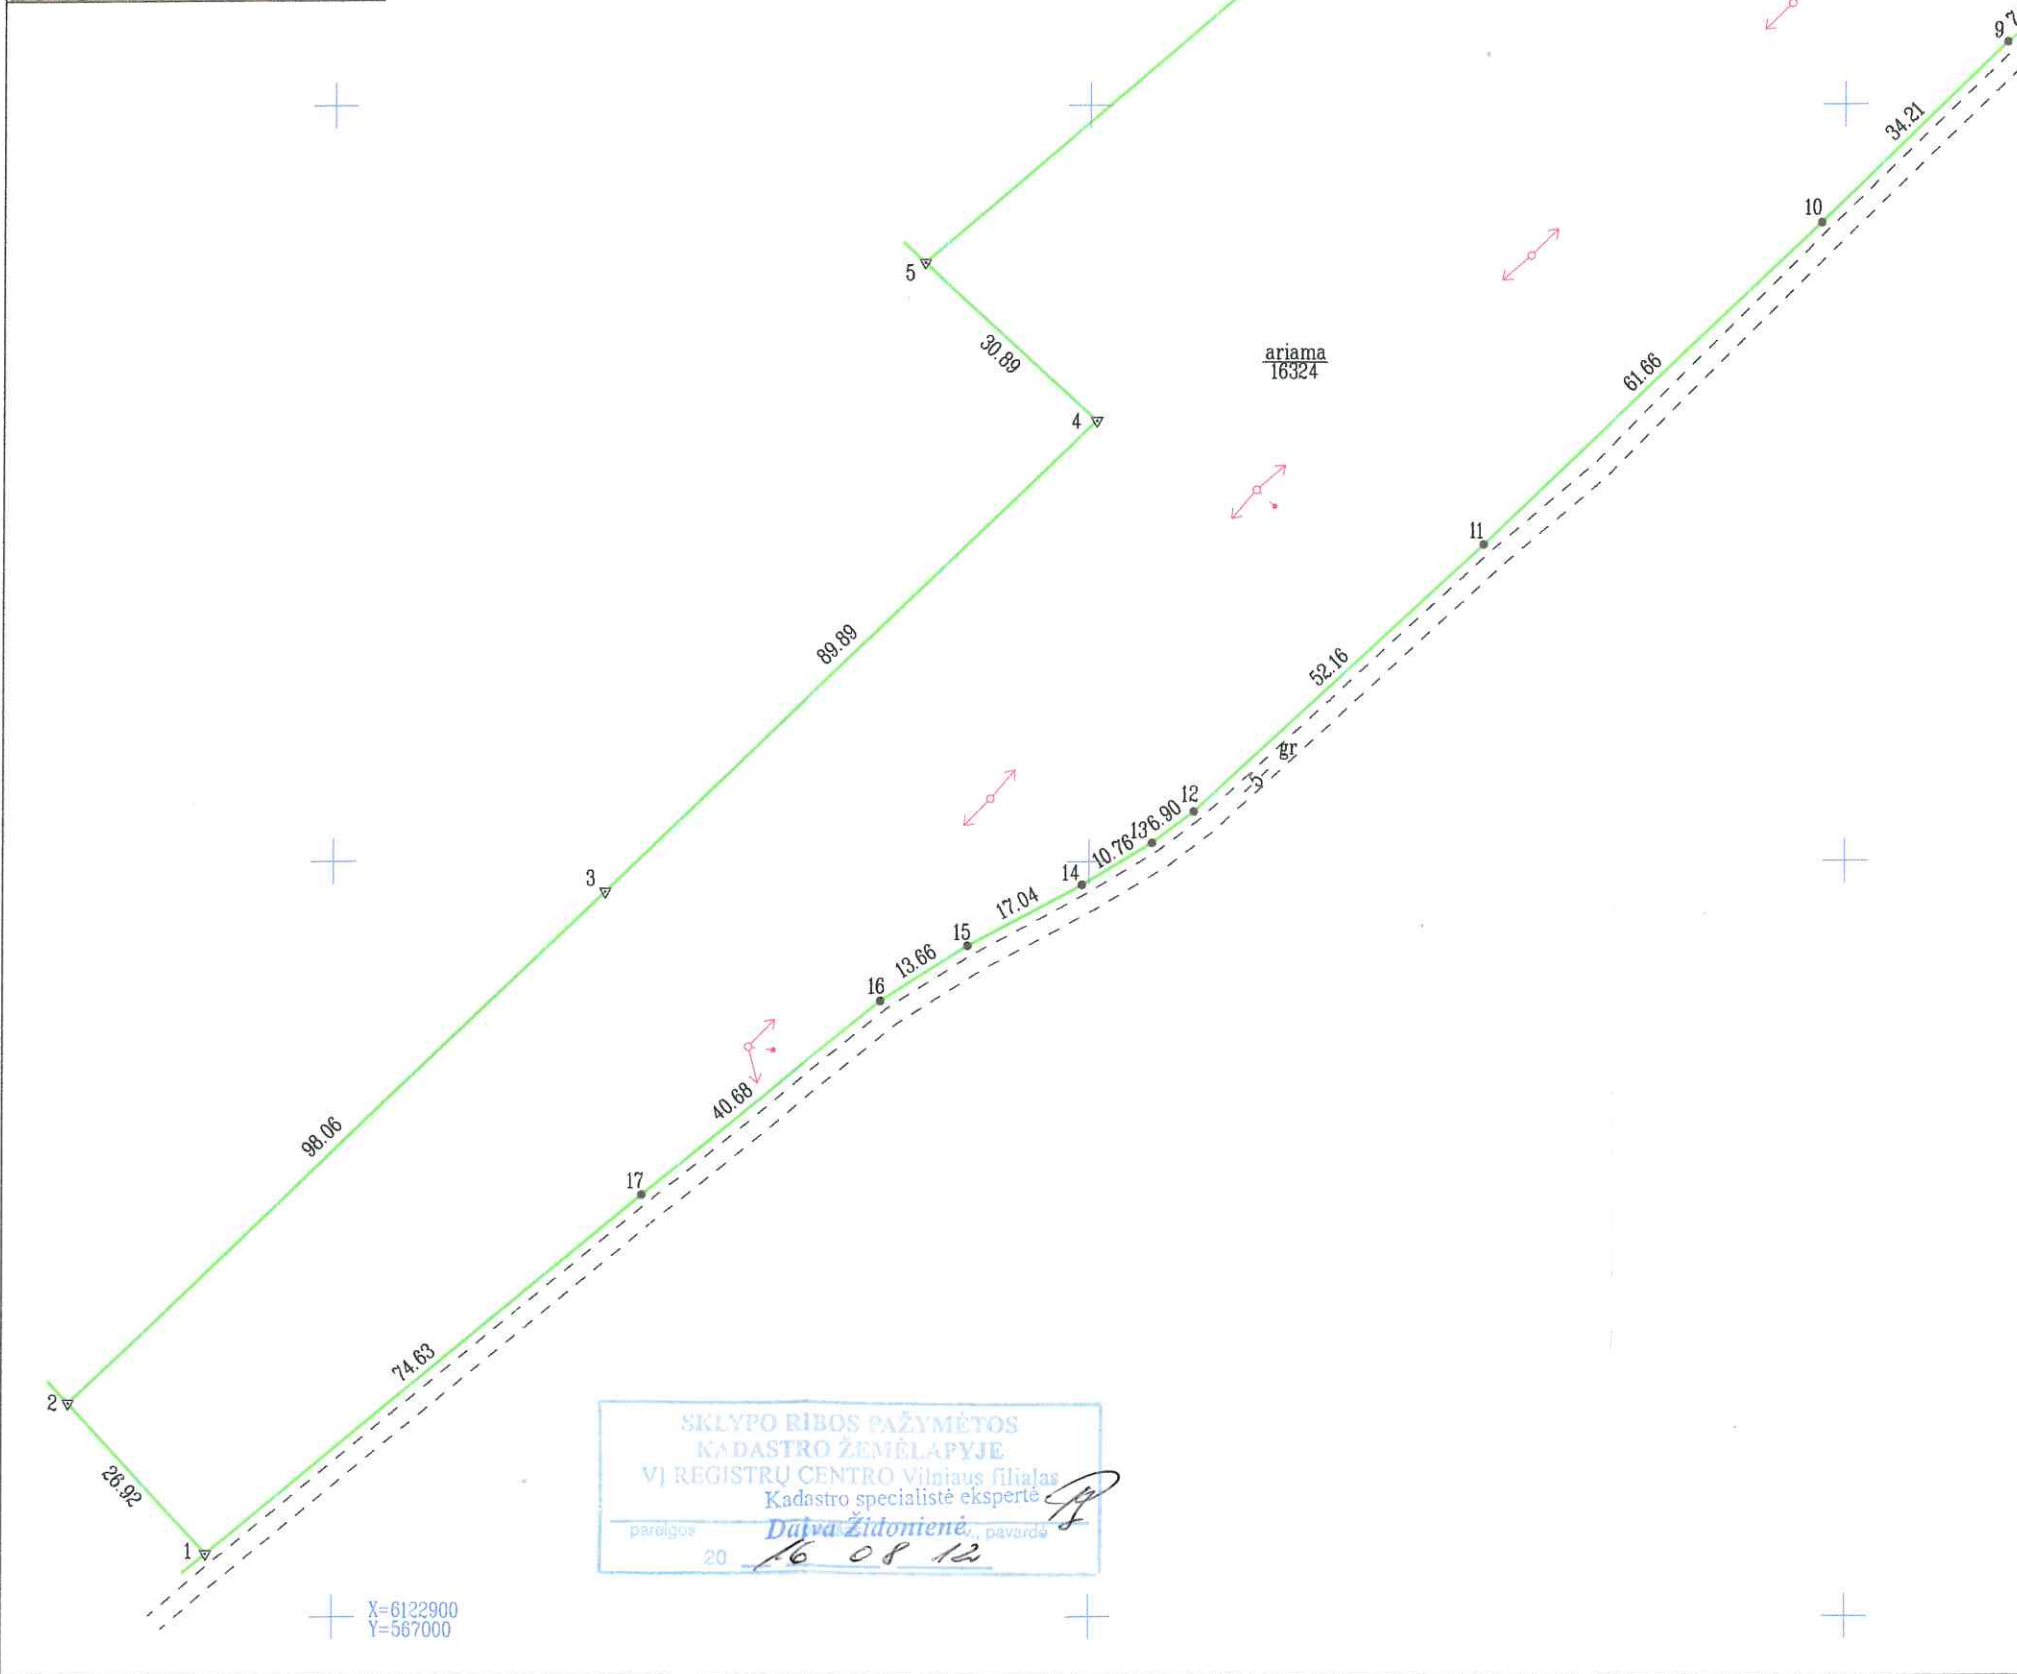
9 7

34.21

10

5

30.89

ariama
16324

61.66

4

11

89.89

52.16

gr

5

12

13 6.90

10.76

14

3

17.04

15

13.66

16

40.68

98.06

17

74.63

2

26.92

1

SKLYPO RIBOS PAŽYMĖTOS
KADASTRO ŽEMĖLAPYJE
VĮ REGISTRŲ CENTRO Vilniaus filialas
Kadastro specialistė ekspertė
pareigos Dalva Židonienė, pavardė
20 16 08 12

X=6122900
Y=567000